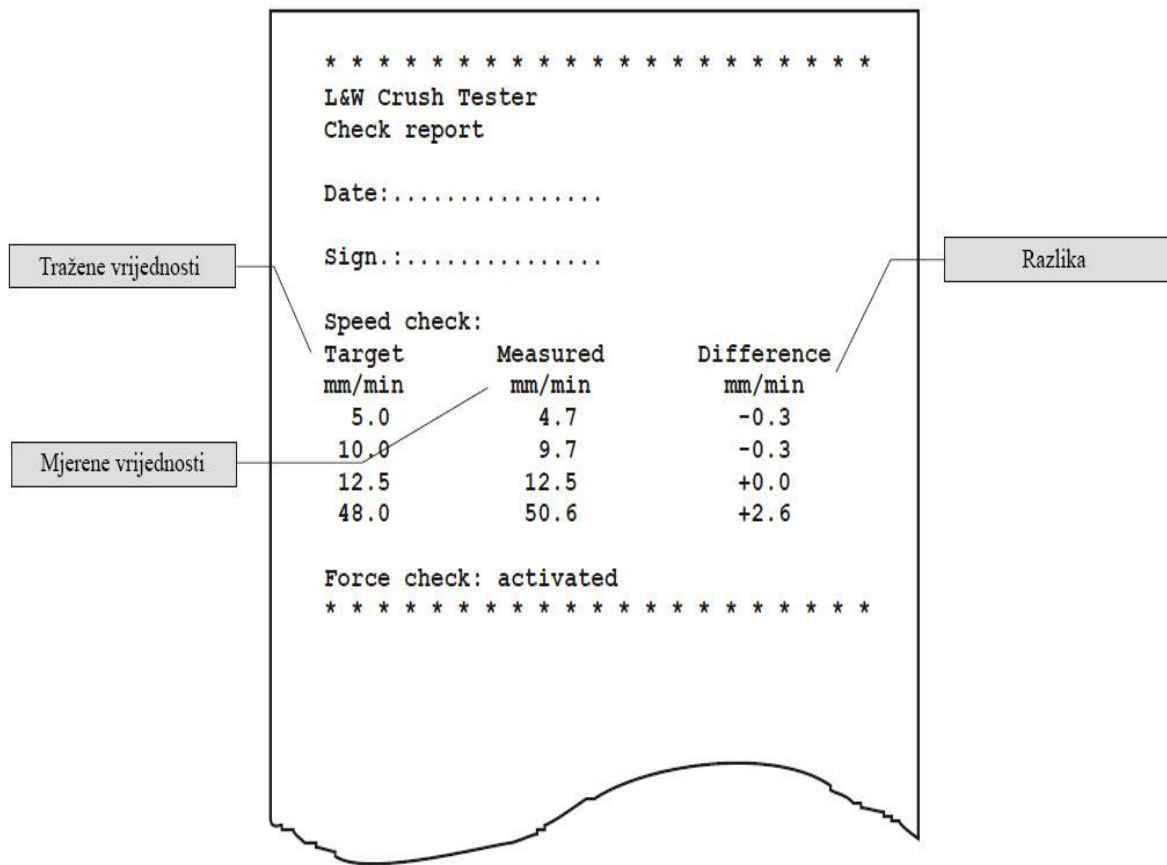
* * * * * * * * * * * * * * * * * * * * * *
L&W Crush Tester
Check report

Date:................

Sign.:...............

Speed check:

| Target mm/min | Measured mm/min | Difference mm/min |
|---|---|---|
| 5.0 | 4.7 | -0.3 |
| 10.0 | 9.7 | -0.3 |
| 12.5 | 12.5 | +0.0 |
| 48.0 | 50.6 | +2.6 |

Force check: activated
* * * * * * * * * * * * * * * * * * * * * *

Tražene vrijednosti

Mjerene vrijednosti

Razlika